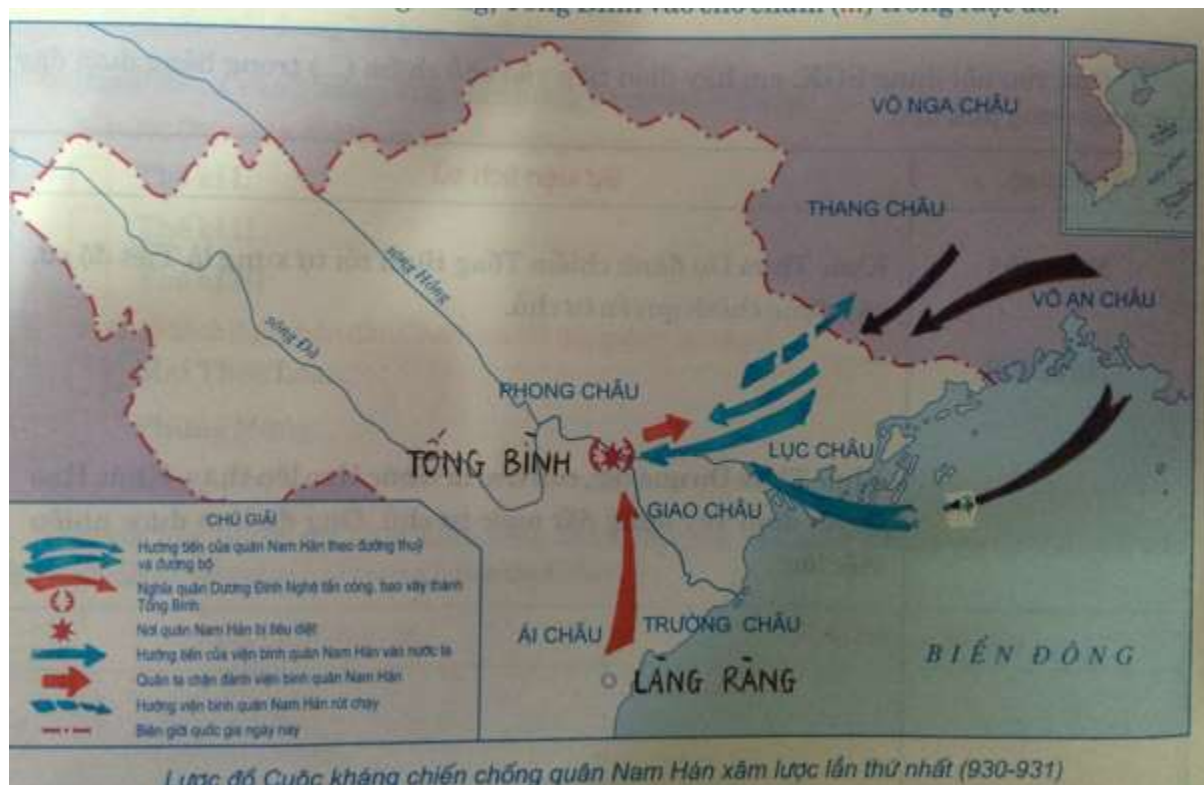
VÕ NGA CHÂU

THANG CHÂU

VÕ AN CHÂU

sông Hồng

sông Đà

PHONG CHÂU

TỐNG BÌNH

LỤC CHÂU

GIAO CHÂU

ÁI CHÂU

TRƯỜNG CHÂU

LÃNG RÃNG

BIỂN ĐÔNG

CHÚ GIẢI

Hướng tiến của quân Nam Hán theo đường thuỷ và đường bộ

Nghĩa quân Dương Đình Nghệ tấn công, bao vây thành Tống Bình

Nơi quân Nam Hán bị tiêu diệt

Hướng tiến của viện binh quân Nam Hán vào nước ta

Quân ta chặn đánh viện binh quân Nam Hán

Hướng viện binh quân Nam Hán rút chạy

Biên giới quốc gia ngày nay

Lược đồ Cuộc kháng chiến chống quân Nam Hán xâm lược lần thứ nhất (930-931)